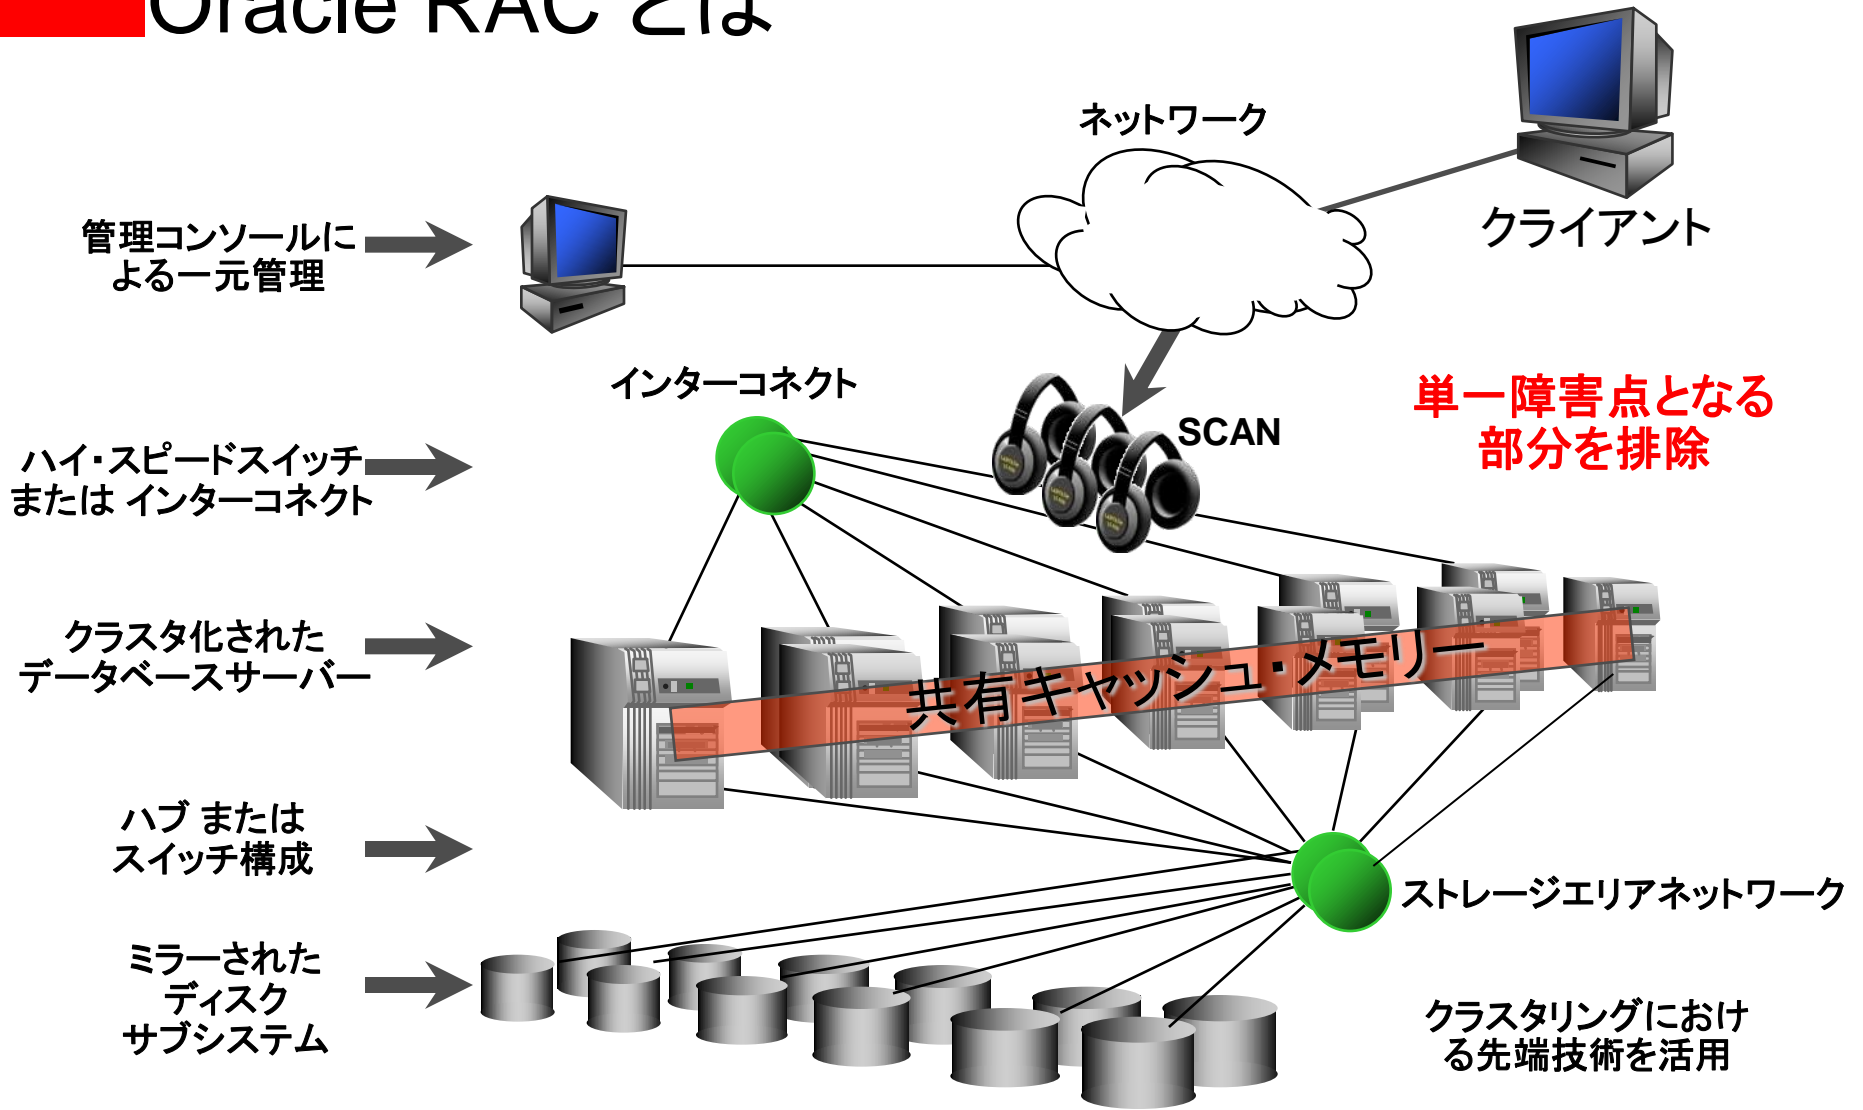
Oracle RAC とは

ネットワーク

クライアント

管理コンソールによる一元管理

インターコネクト

SCAN

単一障害点となる部分を排除

ハイ・スピードスイッチまたは インターコネクト

クラスタ化されたデータベースサーバー

共有キャッシュ・メモリー

ハブ または スイッチ構成

ストレージエリアネットワーク

ミラーされたディスクサブシステム

クラスタリングにおける先端技術を活用